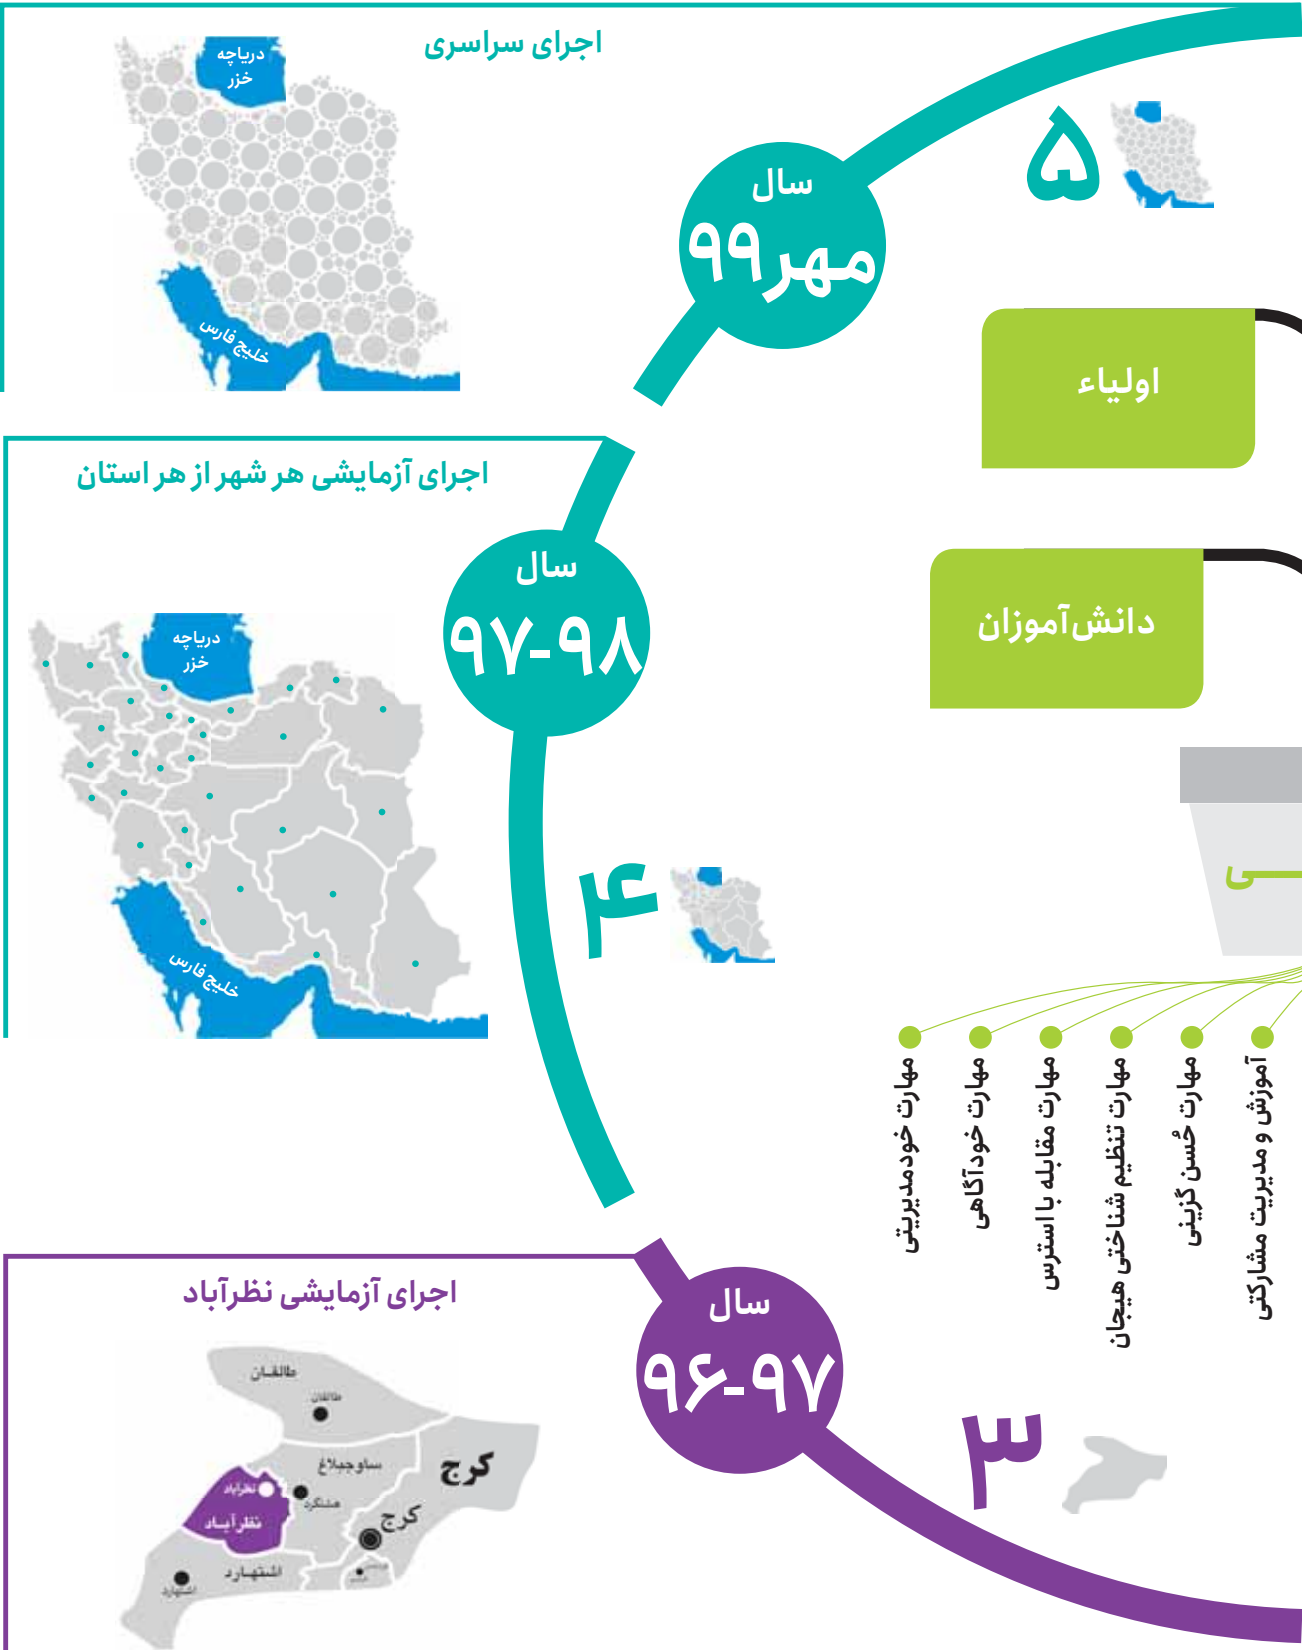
اجرای سراسری

دریاچه خزر

خلیج فارس

سال
مهر۹۹

۵

اولیاء

اجرای آزمایشی هر شهر از هر استان

دریاچه خزر

خلیج فارس

سال
۹۸-۹۷

دانش‌آموزان

۴

مهارت خودمدیریتی

مهارت خودآگاهی

مهارت مقابله با استرس

مهارت تنظیم شناختی هیجان

مهارت حُسن گزینی

آموزش و مدیریت مشارکتی

اجرای آزمایشی نظرآباد

طالقان
طالقان
ساوجبلاغ
هشتگرد
کرج
کرج
نظرآباد
نظرآباد
اشتهارد
اشتهارد

سال
۹۷-۹۶

۳